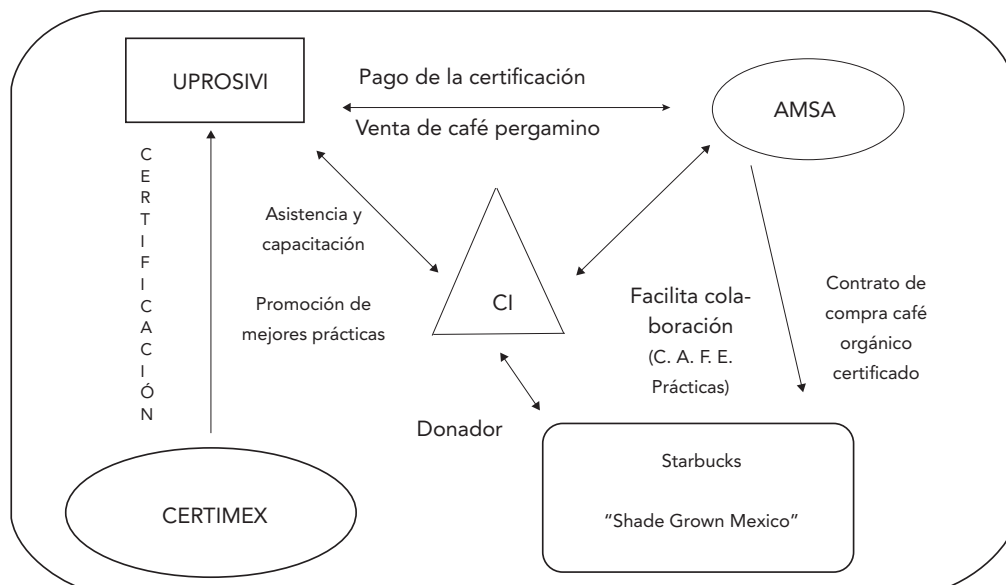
UPROSIVI

Pago de la certificación

Venta de café pergamino

AMSA

C E R T I F I C A C I Ó N

Asistencia y capacitación

Promoción de mejores prácticas

CI

Facilita colaboración (C. A. F. E. Prácticas)

Contrato de compra café orgánico certificado

Donador

Starbucks

"Shade Grown Mexico"

CERTIMEX